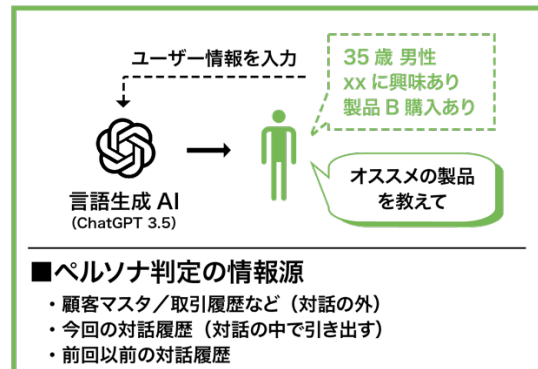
ユーザー情報を入力

35 歳 男性
xx に興味あり
製品 B 購入あり

言語生成 AI
(ChatGPT 3.5)

オススメの製品を教えて

■ペルソナ判定の情報源
・顧客マスタ／取引履歴など（対話の外）
・今回の対話履歴（対話の中で引き出す）
・前回以前の対話履歴